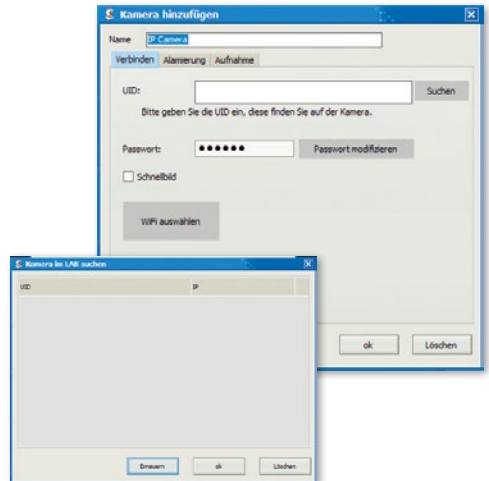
Kamera hinzufügen

Name IP Camera

Verbinden Alarmierung Aufnahme

UID:

Suchen

Bitte geben Sie die UID ein, diese finden Sie auf der Kamera.

Passwort: ••••••

Passwort modifizieren

Schnellbild

WiFi auswählen

ok Löschen

Kamera im LAN suchen

| UID | IP |
|---|---|

Erneuern ok Löschen